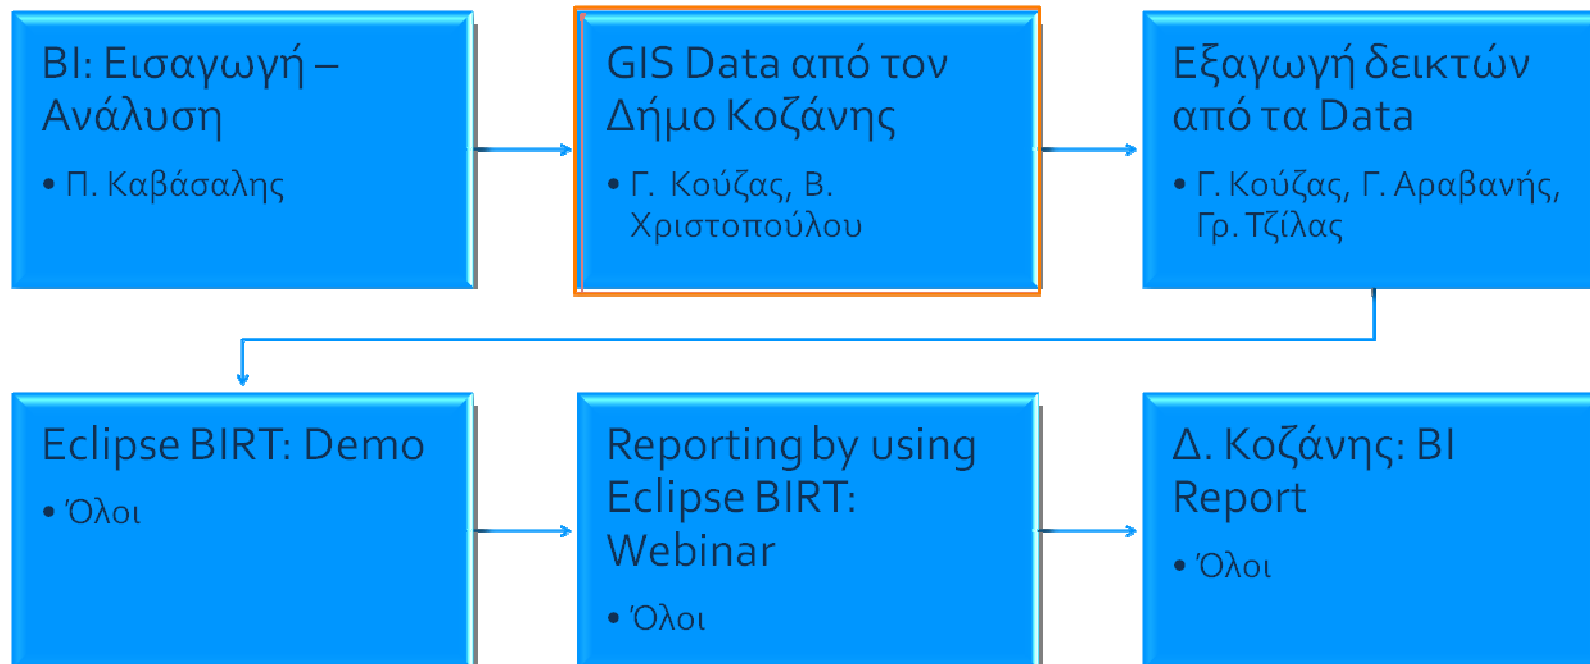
BI: Εισαγωγή – Ανάλυση

• Π. Καβάσαλης

GIS Data από τον Δήμο Κοζάνης

• Γ. Κούζας, Β. Χριστοπούλου

Εξαγωγή δεικτών από τα Data

• Γ. Κούζας, Γ. Αραβανής, Γρ. Τζίλας

Eclipse BIRT: Demo

• Όλοι

Reporting by using Eclipse BIRT: Webinar

• Όλοι

Δ. Κοζάνης: BI Report

• Όλοι